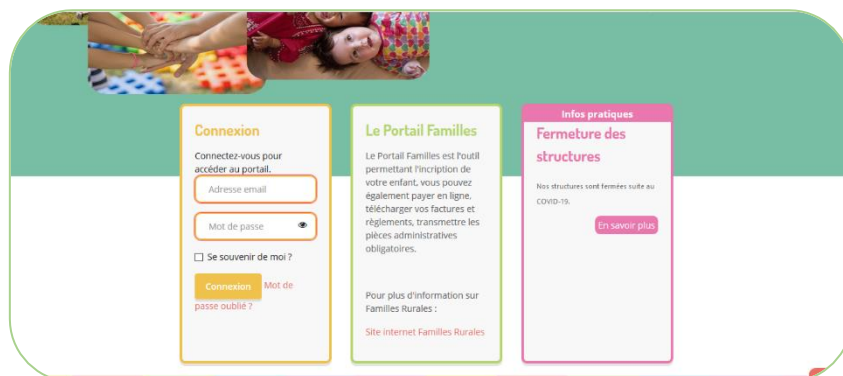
Connexion

Connectez-vous pour accéder au portail.

Adresse email

Mot de passe

Se souvenir de moi ?

Connexion Mot de passe oublié ?

Le Portail Familles

Le Portail Familles est l'outil permettant l'incription de votre enfant, vous pouvez également payer en ligne, télécharger vos factures et règlements, transmettre les pièces administratives obligatoires.

Pour plus d'information sur Familles Rurales :

Site internet Familles Rurales

Infos pratiques

Fermeture des structures

Nos structures sont fermées suite au COVID-19.

En savoir plus